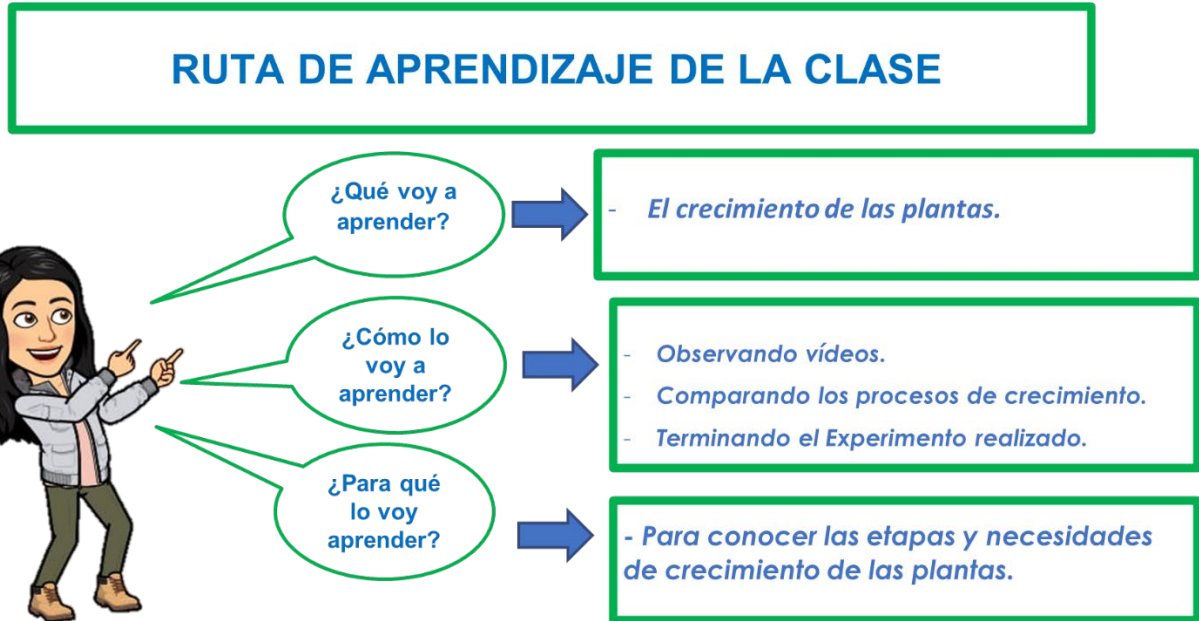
RUTA DE APRENDIZAJE DE LA CLASE

¿Qué voy a aprender?

- El crecimiento de las plantas.

¿Cómo lo voy a aprender?

- Observando vídeos.
- Comparando los procesos de crecimiento.
- Terminando el Experimento realizado.

¿Para qué lo voy aprender?

- Para conocer las etapas y necesidades de crecimiento de las plantas.